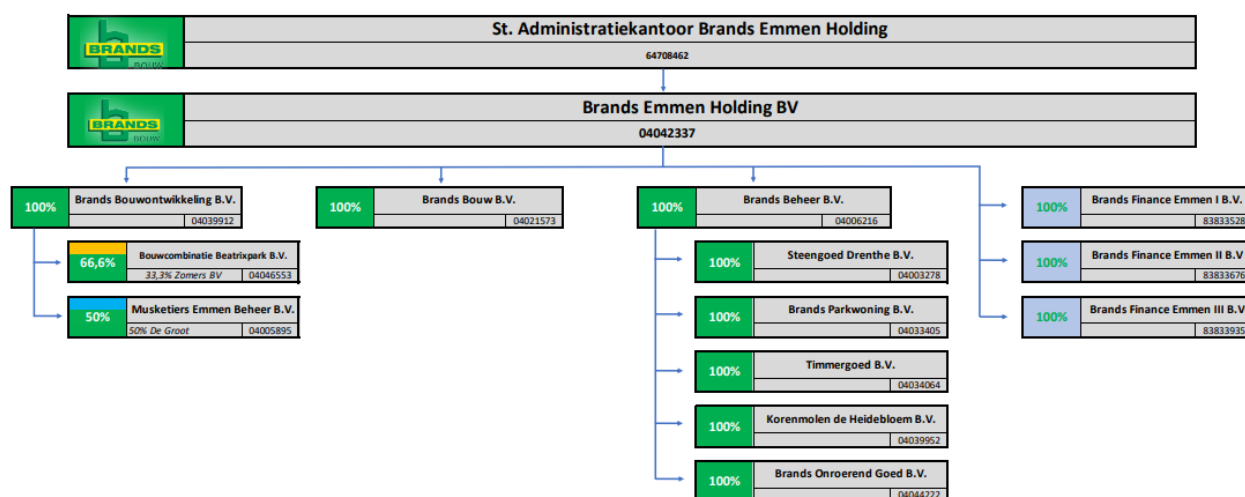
BRANDS BOUW

St. Administratiekantoor Brands Emmen Holding

64708462

BRANDS BOUW

Brands Emmen Holding BV

04042337

100% Brands Bouwontwikkeling B.V. 04039912

66,6% Bouwcombinatie Beatrixpark B.V. 33,3% Zomers BV 04046553

50% Musketiers Emmen Beheer B.V. 50% De Groot 04005895

100% Brands Bouw B.V. 04021573

100% Brands Beheer B.V. 04006216

100% Steengoed Drenthe B.V. 04003278

100% Brands Parkwoning B.V. 04033405

100% Timmergoed B.V. 04034064

100% Korenmolen de Heidebloem B.V. 04039952

100% Brands Onroerend Goed B.V. 04044222

100% Brands Finance Emmen I B.V. 83833528

100% Brands Finance Emmen II B.V 83833676

100% Brands Finance Emmen III B.V 83833935